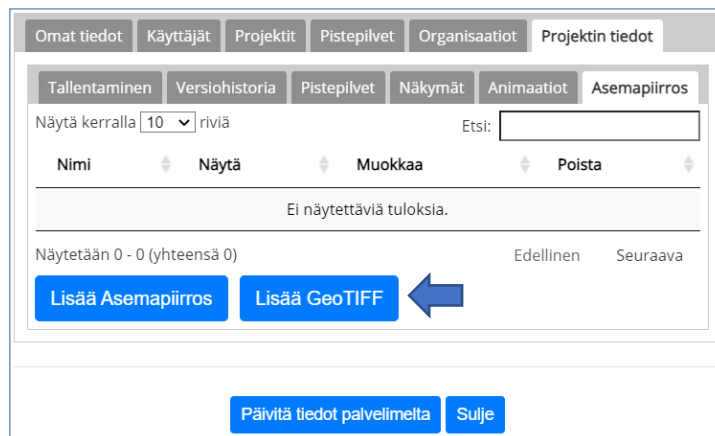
Omat tiedot | Käyttäjät | Projektit | Pistepilvet | Organisaatiot | Projektin tiedot

Tallentaminen | Versiohistoria | Pistepilvet | Näkymät | Animaatiot | Asemapiirros

Näytä kerralla 10 riviä

Etsi:

| Nimi | Näytä | Muokkaa | Poista |
|---|---|---|---|
| Ei näytettäviä tuloksia. | | | |

Näytetään 0 - 0 (yhteensä 0)

Edellinen Seuraava

Lisää Asemapiirros

Lisää GeoTIFF

Päivitä tiedot palvelimelta

Sulje